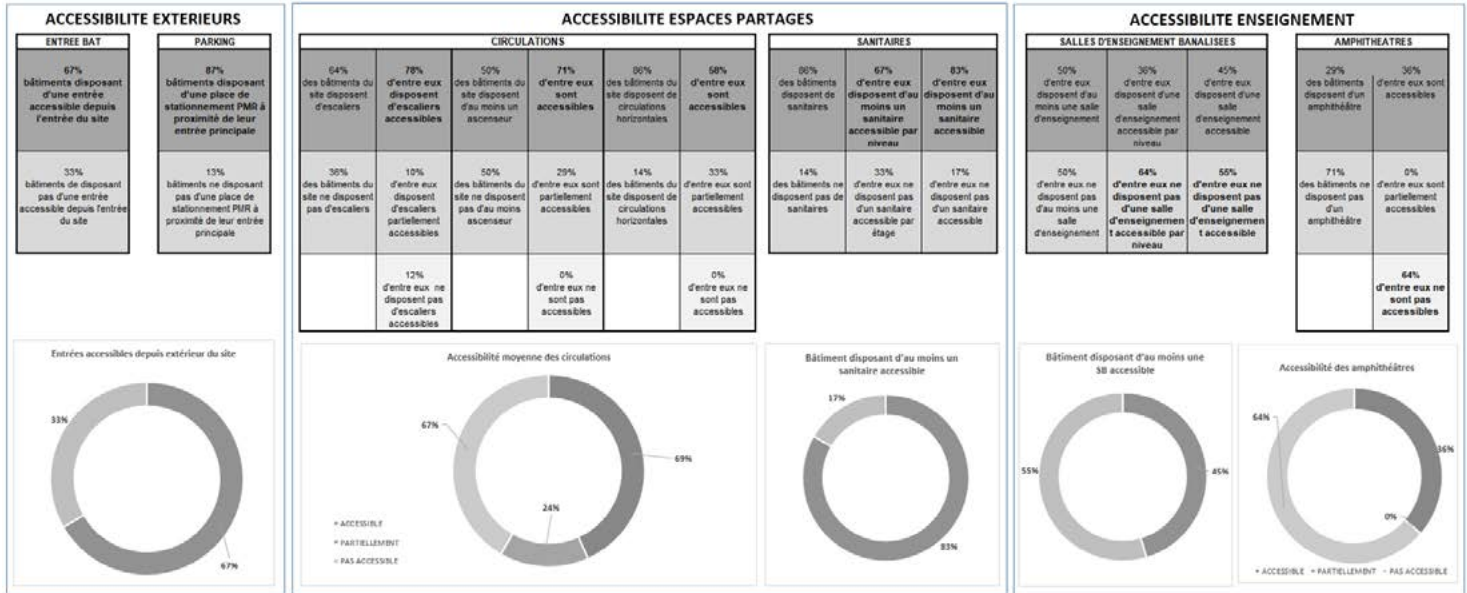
ACCESSIBILITE EXTERIEURS

| ENTREE BAT | PARKING |
|---|---|
| 67% bâtiments disposant d'une entrée accessible depuis l'entrée du site | 87% bâtiments disposant d'une place de stationnement PMR à proximité de leur entrée principale |
| 33% bâtiments de disposant pas d'une entrée accessible depuis l'entrée du site | 13% bâtiments ne disposant pas d'une place de stationnement PMR à proximité de leur entrée principale |

Entrées accessibles depuis extérieur du site

33%

67%

ACCESSIBILITE ESPACES PARTAGES

CIRCULATIONS

| | | | | | |
|---|---|---|---|---|---|
| 64% des bâtiments du site disposent d'escaliers | 78% d'entre eux disposent d'escaliers accessibles | 50% des bâtiments du site disposent d'au moins un ascenseur | 71% d'entre eux sont accessibles | 86% des bâtiments du site disposent de circulations horizontales | 58% d'entre eux sont accessibles |
| 36% des bâtiments du site ne disposent pas d'escaliers | 10% d'entre eux disposent d'escaliers partiellement accessibles | 50% des bâtiments du site ne disposent pas d'au moins ascenseur | 29% d'entre eux sont partiellement accessibles | 14% des bâtiments du site disposent de circulations horizontales | 33% d'entre eux sont partiellement accessibles |
| | 12% d'entre eux ne disposent pas d'escaliers accessibles | | 0% d'entre eux ne sont pas accessibles | | 0% d'entre eux ne sont pas accessibles |

SANITAIRES

| | | |
|---|---|---|
| 86% des bâtiments disposent de sanitaires | 67% d'entre eux disposent d'au moins un sanitaire accessible par niveau | 83% d'entre eux disposent d'au moins un sanitaire accessible |
| 14% des bâtiments ne disposent pas de sanitaires | 33% d'entre eux ne disposent pas d'un sanitaire accessible par étage | 17% d'entre eux ne disposent pas d'un sanitaire accessible |

Accessibilité moyenne des circulations

67%

69%

24%

ACCESSIBLE
PARTIELLEMENT
PAS ACCESSIBLE

Bâtiment disposant d'au moins un sanitaire accessible

17%

83%

ACCESSIBILITE ENSEIGNEMENT

SALLES D'ENSEIGNEMENT BANALISEES

| | | |
|---|---|---|
| 50% d'entre eux disposant d'au moins une salle d'enseignement | 36% d'entre eux disposent d'une salle d'enseignement accessible par niveau | 45% d'entre eux disposent d'une salle d'enseignement accessible |
| 50% d'entre eux ne disposant pas d'au moins une salle d'enseignement | 64% d'entre eux ne disposent pas d'une salle d'enseignement accessible par niveau | 55% d'entre eux ne disposent pas d'une salle d'enseignement accessible |

AMPHITHEATRES

| | |
|---|---|
| 29% des bâtiments disposent d'un amphithéâtre | 36% d'entre eux sont accessibles |
| 71% des bâtiments ne disposent pas d'un amphithéâtre | 0% d'entre eux sont partiellement accessibles |
| | 64% d'entre eux ne sont pas accessibles |

Bâtiment disposant d'au moins une SB accessible

55%

45%

Accessibilité des amphithéâtres

64%

36%

0%

ACCESSIBLE PARTIELLEMENT PAS ACCESSIBLE